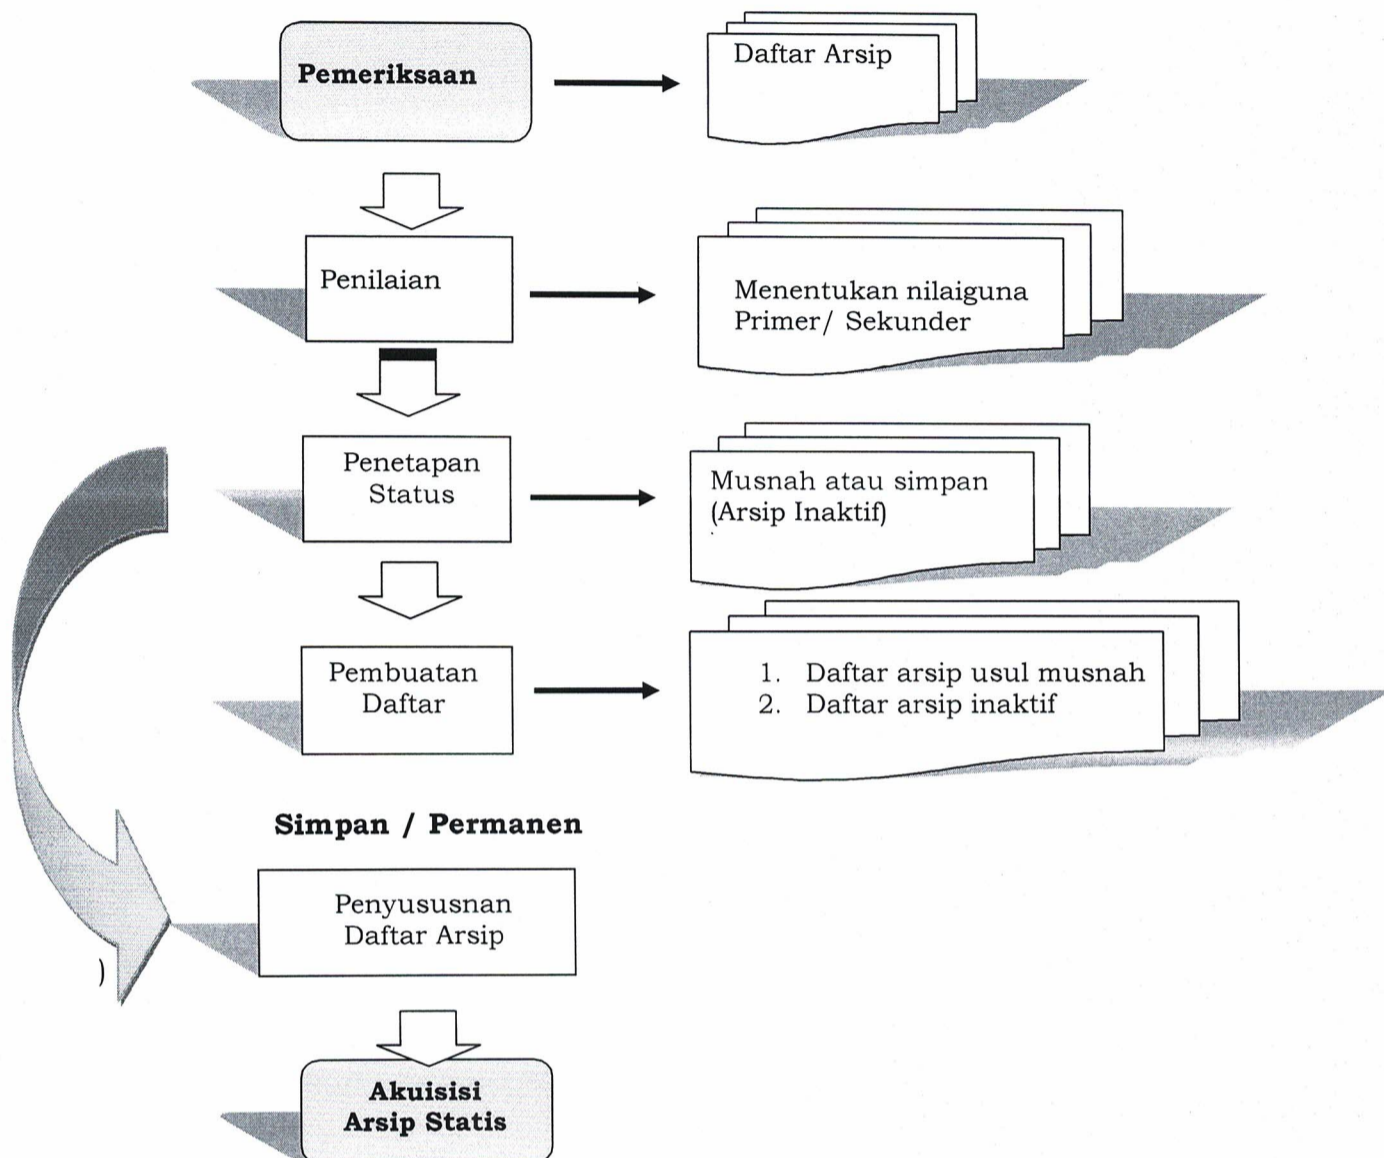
Pemeriksaan

Daftar Arsip

Penilaian

Menentukan nilaiguna Primer/ Sekunder

Penetapan Status

Musnah atau simpan (Arsip Inaktif)

Pembuatan Daftar

1. Daftar arsip usul musnah
2. Daftar arsip inaktif

Simpan / Permanen

Penyusūsnan Daftar Arsip

)

Akuisisi Arsip Statis